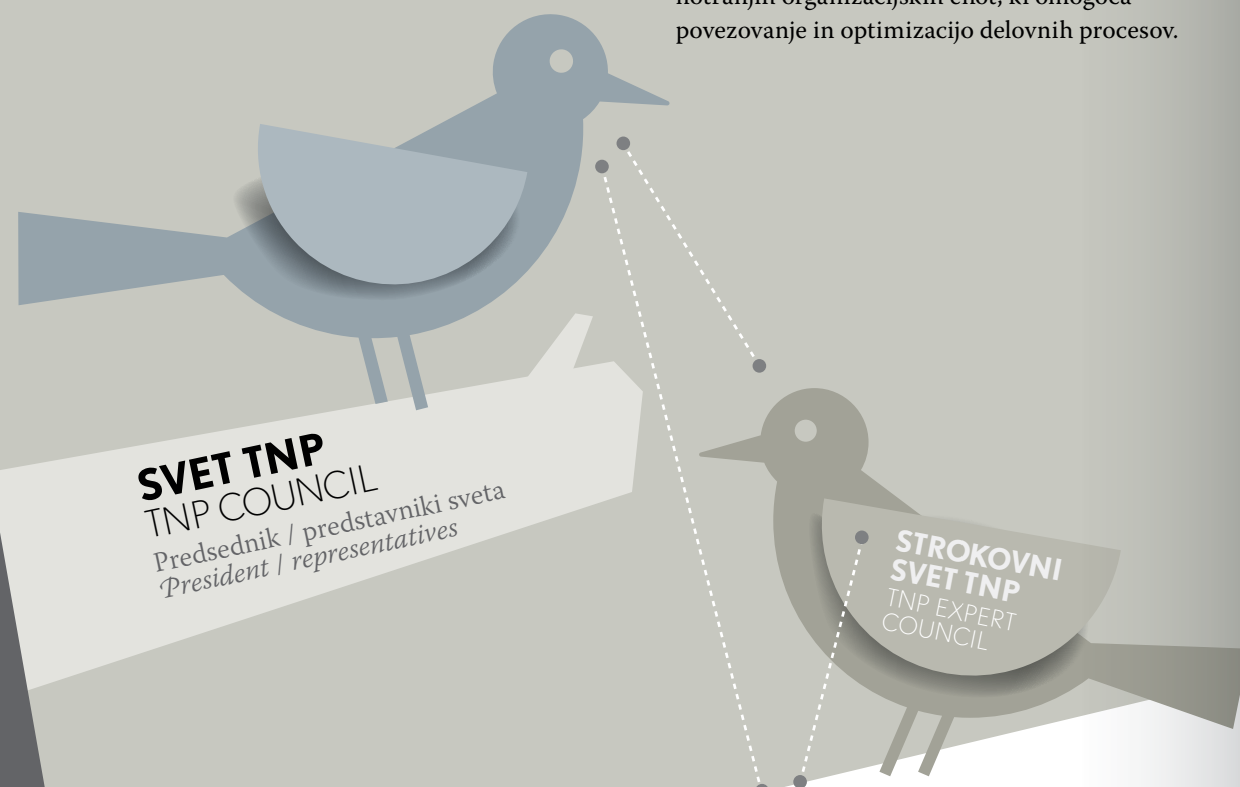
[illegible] notranjih organizacijskih enot, ki omogoča povezovanje in optimizacijo delovnih procesov.

SVET TNP
TNP COUNCIL
Predsednik / predstavniki sveta
President / representatives

STROKOVNI SVET TNP
TNP EXPERT COUNCIL